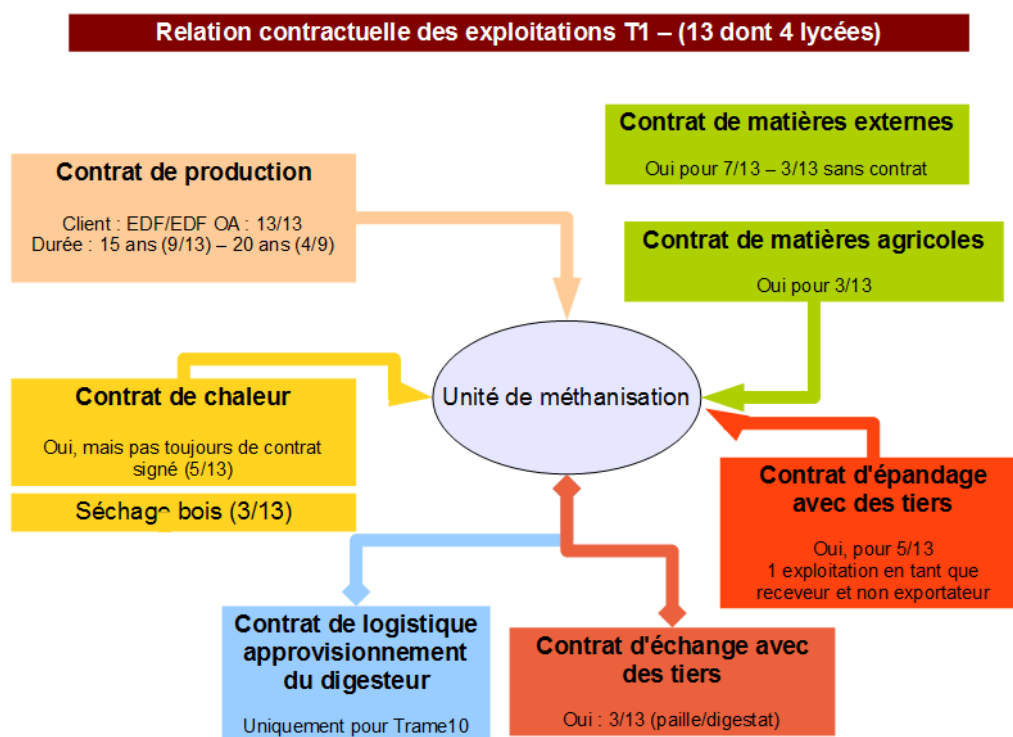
Relation contractuelle des exploitations T1 – (13 dont 4 lycées)

Contrat de matières externes

Oui pour 7/13 – 3/13 sans contrat

Contrat de production

Client : EDF/EDF OA : 13/13
Durée : 15 ans (9/13) – 20 ans (4/9)

Contrat de matières agricoles

Oui pour 3/13

Contrat de chaleur

Oui, mais pas toujours de contrat signé (5/13)

Séchag~ bois (3/13)

Unité de méthanisation

Contrat d'épandage avec des tiers

Oui, pour 5/13
1 exploitation en tant que receveur et non exportateur

Contrat de logistique approvisionnement du digesteur

Uniquement pour Trame10

Contrat d'échange avec des tiers

Oui : 3/13 (paille/digestat)